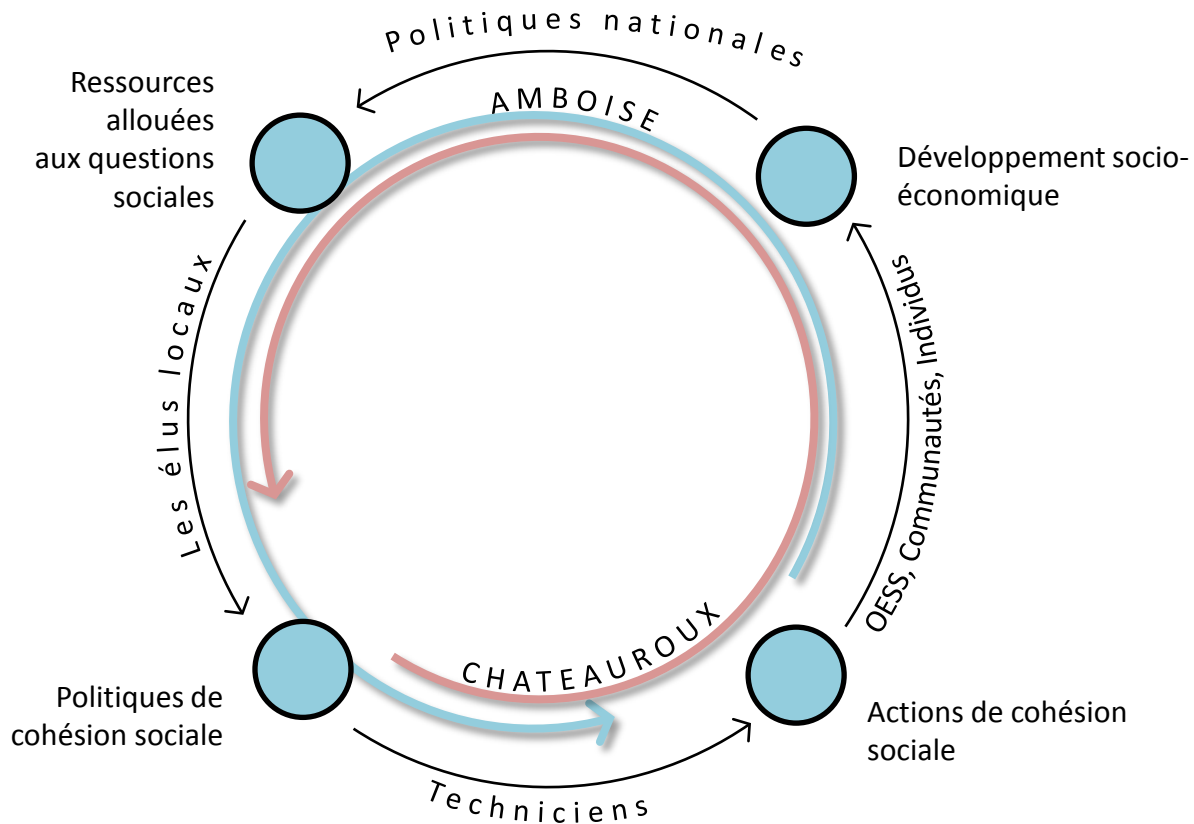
Politiques nationales

AMBOISE

Ressources allouées aux questions sociales

Développement socio-économique

Les élus locaux

OESS, Communautés, Individus

CHATEAUROUX

Politiques de cohésion sociale

Actions de cohésion sociale

Techniciens